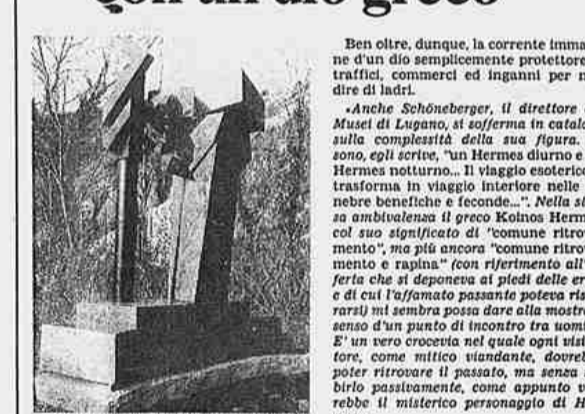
con un dio greco

Ben oltre, dunque, la corrente immagi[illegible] ne d'un dio semplicemente protettore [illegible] traffici, commerci ed inganni per n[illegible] dire di ladri.

«Anche Schöneberger, il direttore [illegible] Musei di Lugano, si sofferma in catalo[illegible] sulla complessità della sua figura. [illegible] sono, egli scrive, "un Hermes diurno e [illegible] Hermes notturno... Il viaggio esoterico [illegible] trasforma in viaggio interiore nelle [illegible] nebre benefiche e feconde...". Nella st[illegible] sa ambivalenza il greco Koinos Herm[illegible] col suo significato di "comune ritrov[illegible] mento", ma più ancora "comune ritrov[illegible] mento e rapina" (con riferimento all'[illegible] ferta che si deponeva ai piedi delle er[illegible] e di cui l'affamato passante poteva ris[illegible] rarsi) mi sembra possa dare alla mostr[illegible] senso d'un punto di incontro tra uomi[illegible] E' un vero crocevia nel quale ogni visi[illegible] tore, come mitico viandante, dovreb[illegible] poter ritrovare il passato, ma senza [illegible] birlo passivamente, come appunto v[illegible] rebbe il misterico personaggio di H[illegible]